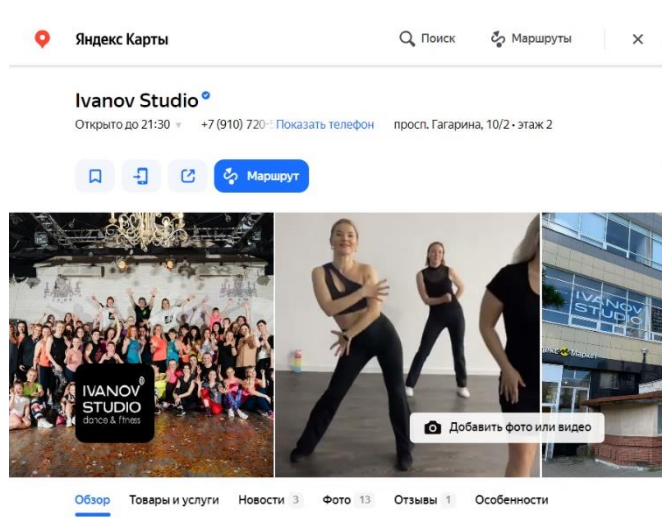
Яндекс Карты

Поиск

Маршруты

Ivanov Studio

Открыто до 21:30

+7 (910) 720- Показать телефон

просп. Гагарина, 10/2 · этаж 2

Маршрут

IVANOV STUDIO dance & fitness

IVANOV STUDIO

Маркет

Добавить фото или видео

Обзор

Товары и услуги

Новости 3

Фото 13

Отзывы 1

Особенности